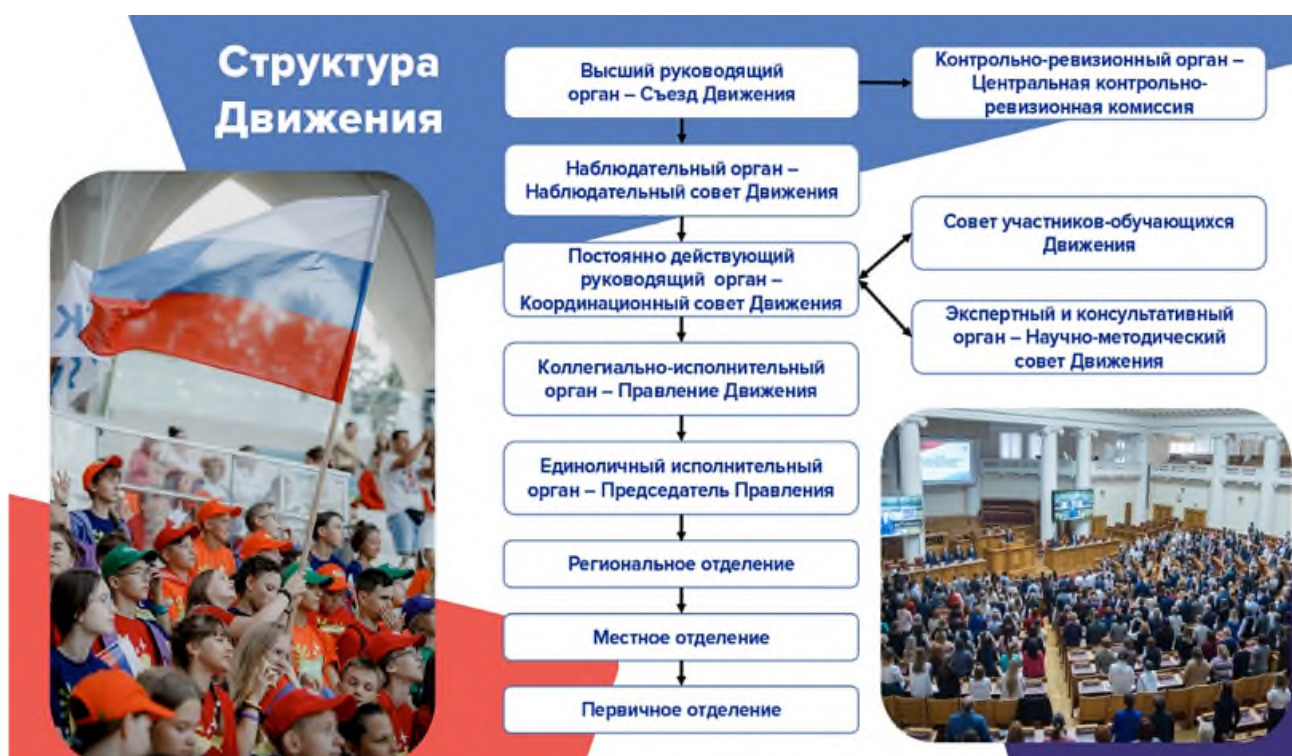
Структура Движения

Высший руководящий орган – Съезд Движения

Контрольно-ревизионный орган – Центральная контрольно-ревизионная комиссия

Наблюдательный орган – Наблюдательный совет Движения

Постоянно действующий руководящий орган – Координационный совет Движения

Совет участников-обучающихся Движения

Экспертный и консультативный орган – Научно-методический совет Движения

Коллегиально-исполнительный орган – Правление Движения

Единоличный исполнительный орган – Председатель Правления

Региональное отделение

Местное отделение

Первичное отделение